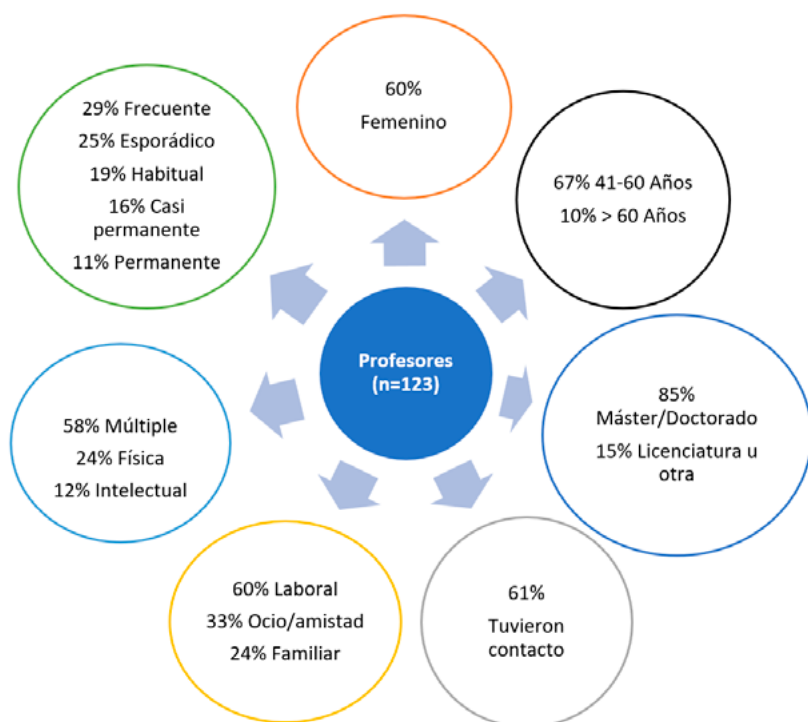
Profesores (n=123)

60%
Femenino

67% 41-60 Años
10% > 60 Años

85%
Máster/Doctorado
15% Licenciatura u otra

61%
Tuvieron contacto

60% Laboral
33% Ocio/amistad
24% Familiar

58% Múltiple
24% Física
12% Intelectual

29% Frecuente
25% Esporádico
19% Habitual
16% Casi permanente
11% Permanente